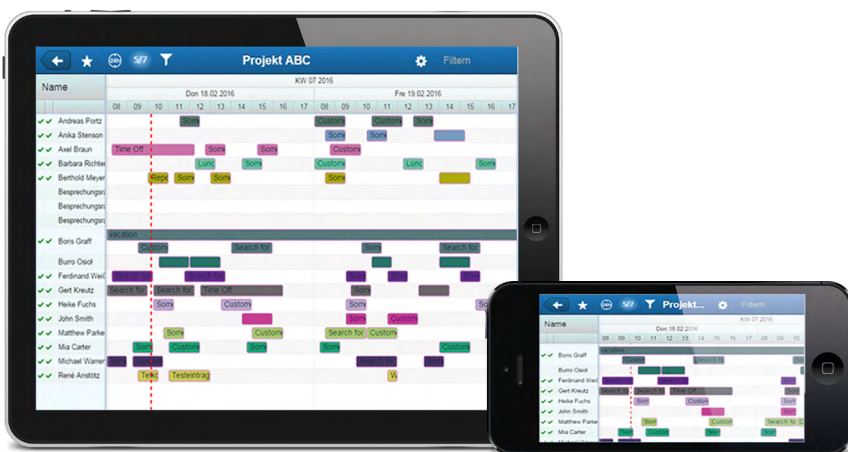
5/7 Projekt ABC Filtern

Name

KW 07 2016

Don 18.02.2016 Fre 19.02.2016

08 09 10 11 12 13 14 15 16 17 08 09 10 11 12 13 14 15 16

Andreas Portz
Anika Stenson
Axel Braun
Barbara Richte
Berthold Meyer
Besprechungsra
Besprechungsra
Besprechungsra
Boris Graff
Burro Osiol
Ferdinand Wei
Gert Kreutz
Heike Fuchs
John Smith
Matthew Parke
Mia Carter
Michael Warren
René Anstötz

Custom
Som
Time Off
Som
Som
Custom
Lunc
Som
Custom
Repa
Som
Som
Vacation
Custom
Search for
Som
Search for
Search for
Search for
Search for
Search for
Time Off
Som
Custom
Som
Custom
Som
Custom
Search for
Custom
Som
Custom
Som
Search for
Tekc
Testeintrag
W

5/7 Projekt... Filtern

Name

KW 07 2016

Don 18.02.2016

08 09 10 11 12 13 14 15 16 17

Boris Graff
Burro Osiol
Ferdinand Wei
Gert Kreutz
Heike Fuchs
John Smith
Matthew Parke
Mia Carter

Vacation
Custom
Search for
Search for
Search for
Time Off
Som
Custom
Som
Custom
Search for
Som
Custom